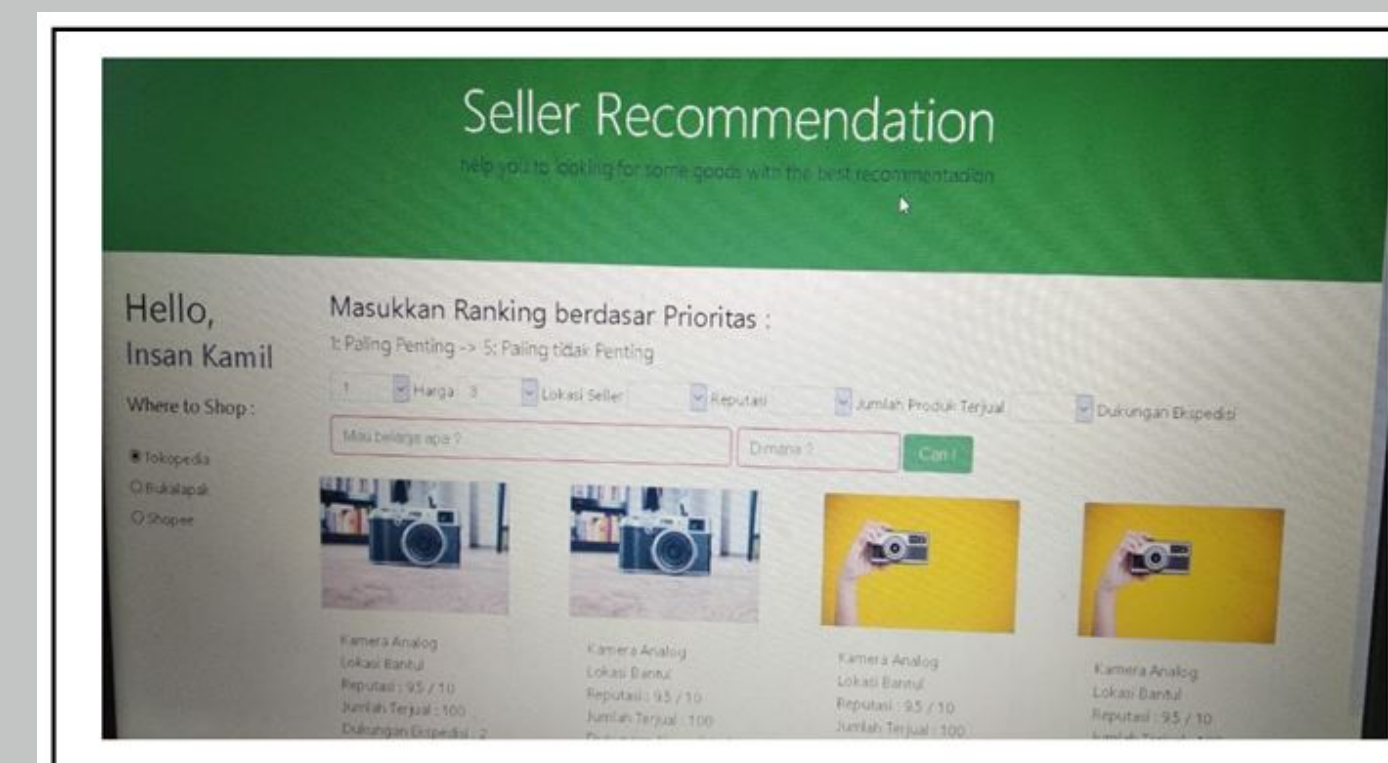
Seller Recommendation

help you to looking for some goods with the best recommentadion

Hello,
Insan Kamil

Where to Shop :

Tokopedia
Bukalapak
Shopee

Masukkan Ranking berdasar Prioritas :

1: Paling Penting -> 5: Paling tidak Penting

1 Harga 3 Lokasi Seller Reputasi Jumlah Produk Terjual Dukungan Ekspedisi

Mau belanja apa ?

Dimana ?

Cari !

Kamera Analog
Lokasi Bantul
Reputasi : 9.5 / 10
Jumlah Terjual : 100
Dukungan Ekspedisi : 2

Kamera Analog
Lokasi Bantul
Reputasi : 9.5 / 10
Jumlah Terjual : 100
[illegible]

Kamera Analog
Lokasi Bantul
Reputasi : 9.5 / 10
Jumlah Terjual : 100

Kamera Analog
Lokasi Bantul
Reputasi : 9.5 / 10
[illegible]